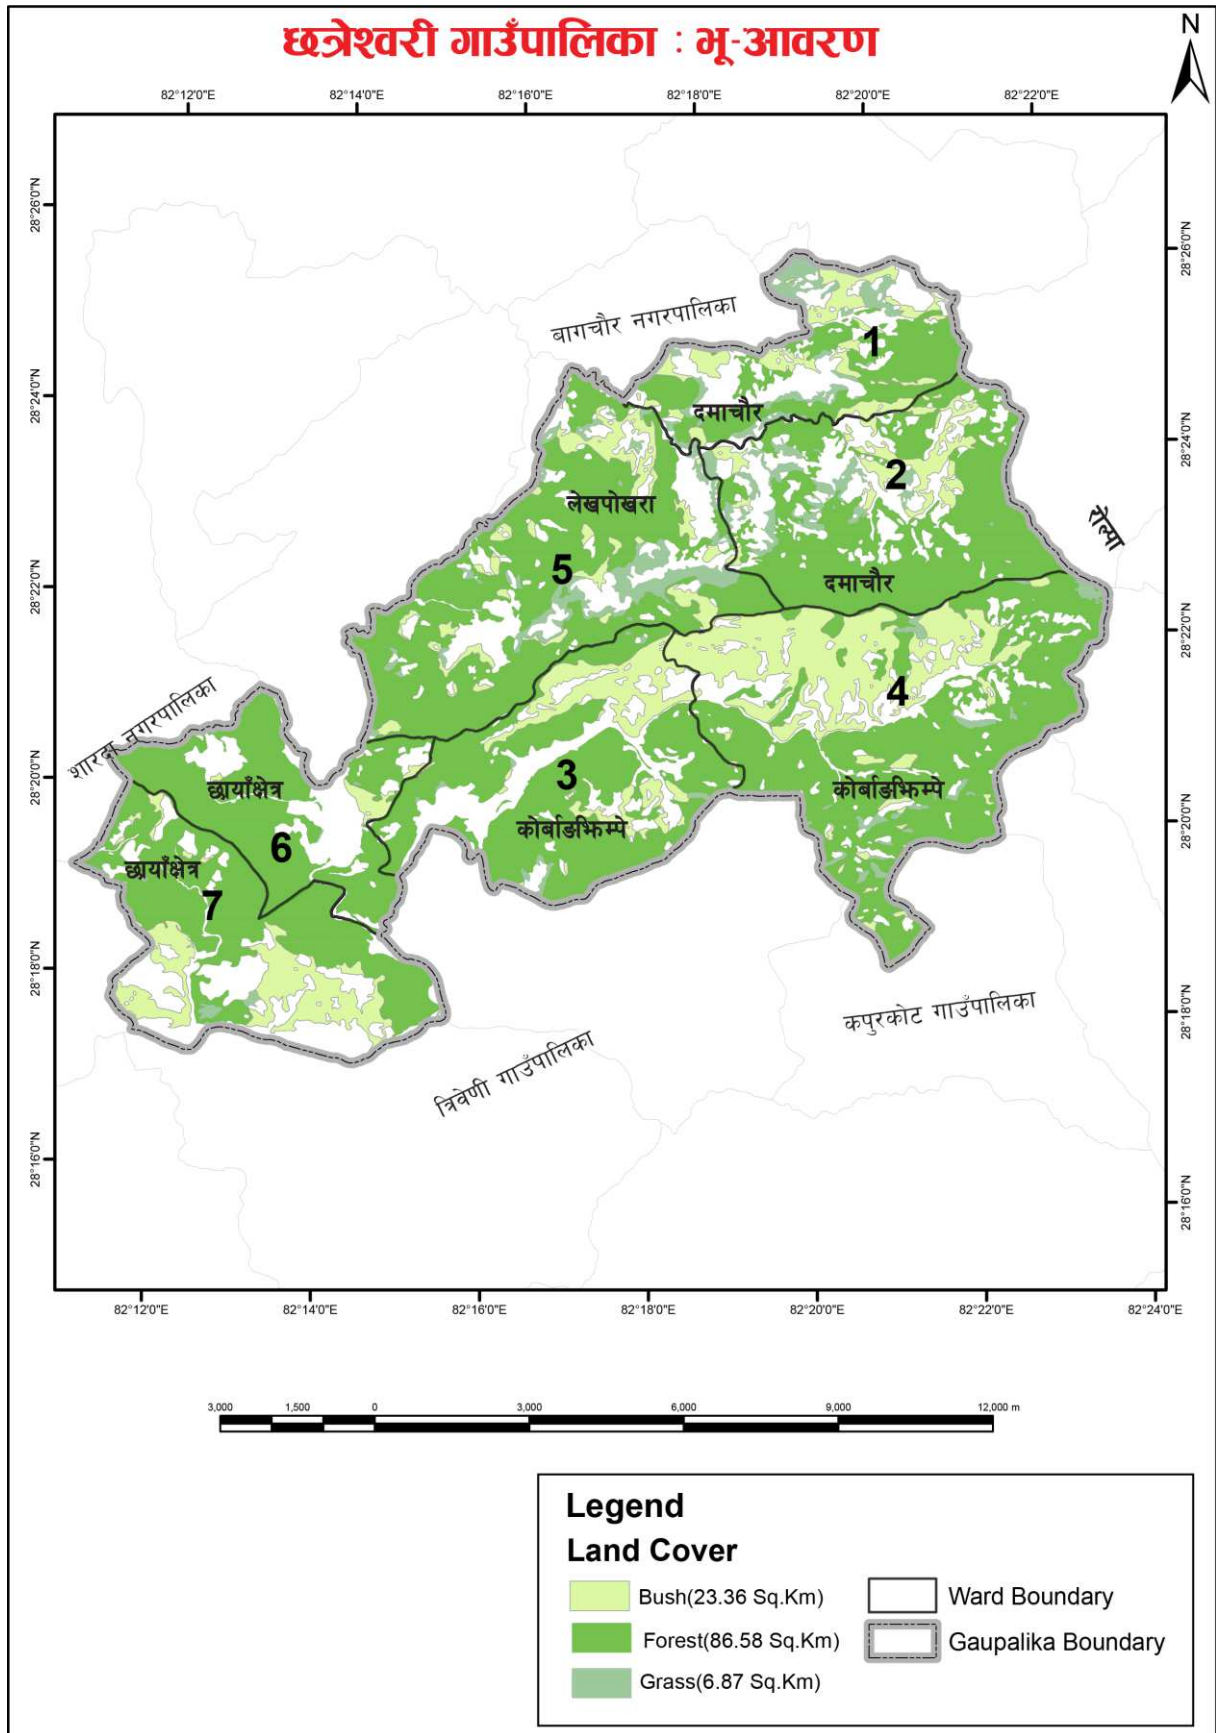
छत्रेश्वरी गाउँपालिका : भू-आवरण

N

82°12'0"E 82°14'0"E 82°16'0"E 82°18'0"E 82°20'0"E 82°22'0"E

28°26'0"N 28°24'0"N 28°22'0"N 28°20'0"N 28°18'0"N 28°16'0"N

28°26'0"N 28°24'0"N 28°22'0"N 28°20'0"N 28°18'0"N 28°16'0"N

बागचौर नगरपालिका

1

दमाचौर

2

लेखपोखरा

5

दमाचौर

रोल्पा

4

शारदा नगरपालिका

छायाँक्षेत्र

6

3

कोर्बाङझिम्पे

कोर्बाङझिम्पे

छायाँक्षेत्र

7

कपुरकोट गाउँपालिका

त्रिवेणी गाउँपालिका

82°12'0"E 82°14'0"E 82°16'0"E 82°18'0"E 82°20'0"E 82°22'0"E 82°24'0"E

3,000 1,500 0 3,000 6,000 9,000 12,000 m

Legend
Land Cover

Bush(23.36 Sq.Km)
Forest(86.58 Sq.Km)
Grass(6.87 Sq.Km)

Ward Boundary
Gaupalika Boundary